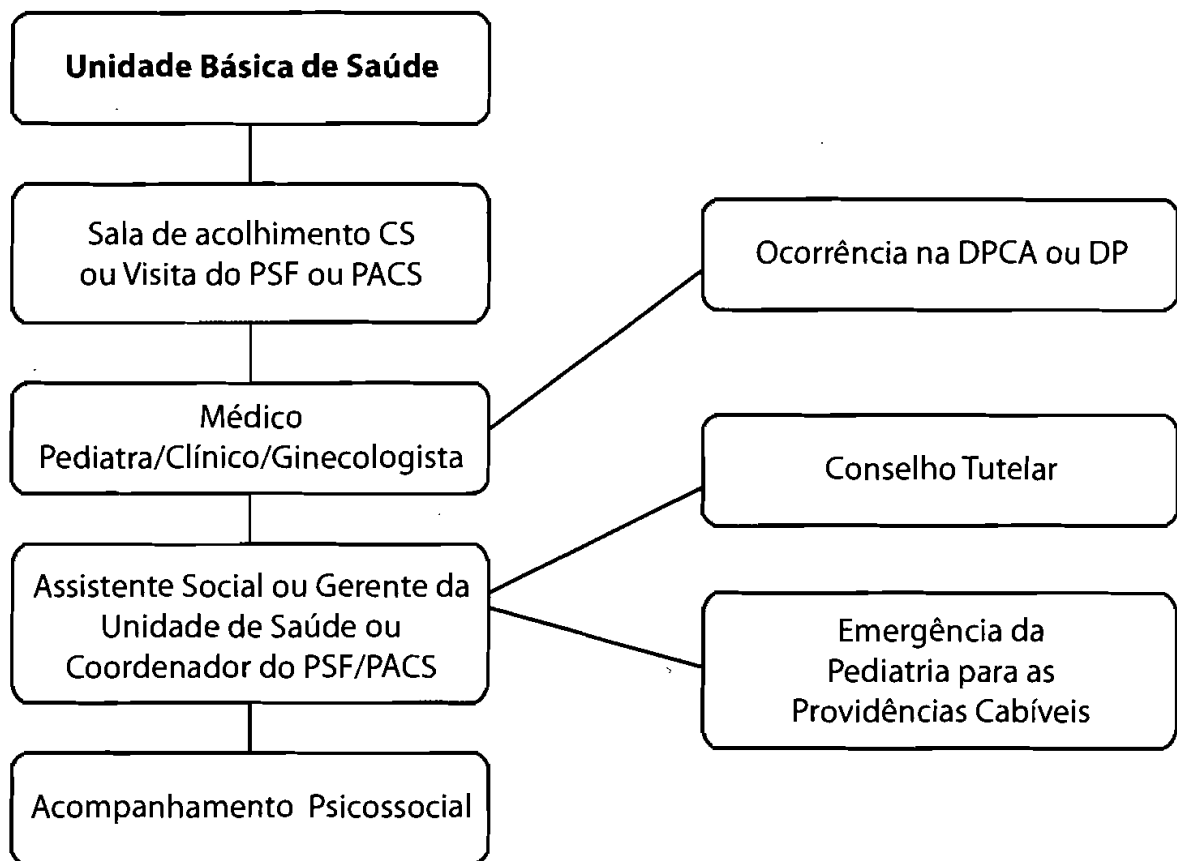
Unidade Básica de Saúde

Sala de acolhimento CS ou Visita do PSF ou PACS

Ocorrência na DPCA ou DP

Médico
Pediatra/Clínico/Ginecologista

Conselho Tutelar

Assistente Social ou Gerente da Unidade de Saúde ou Coordenador do PSF/PACS

Emergência da Pediatria para as Providências Cabíveis

Acompanhamento Psicossocial